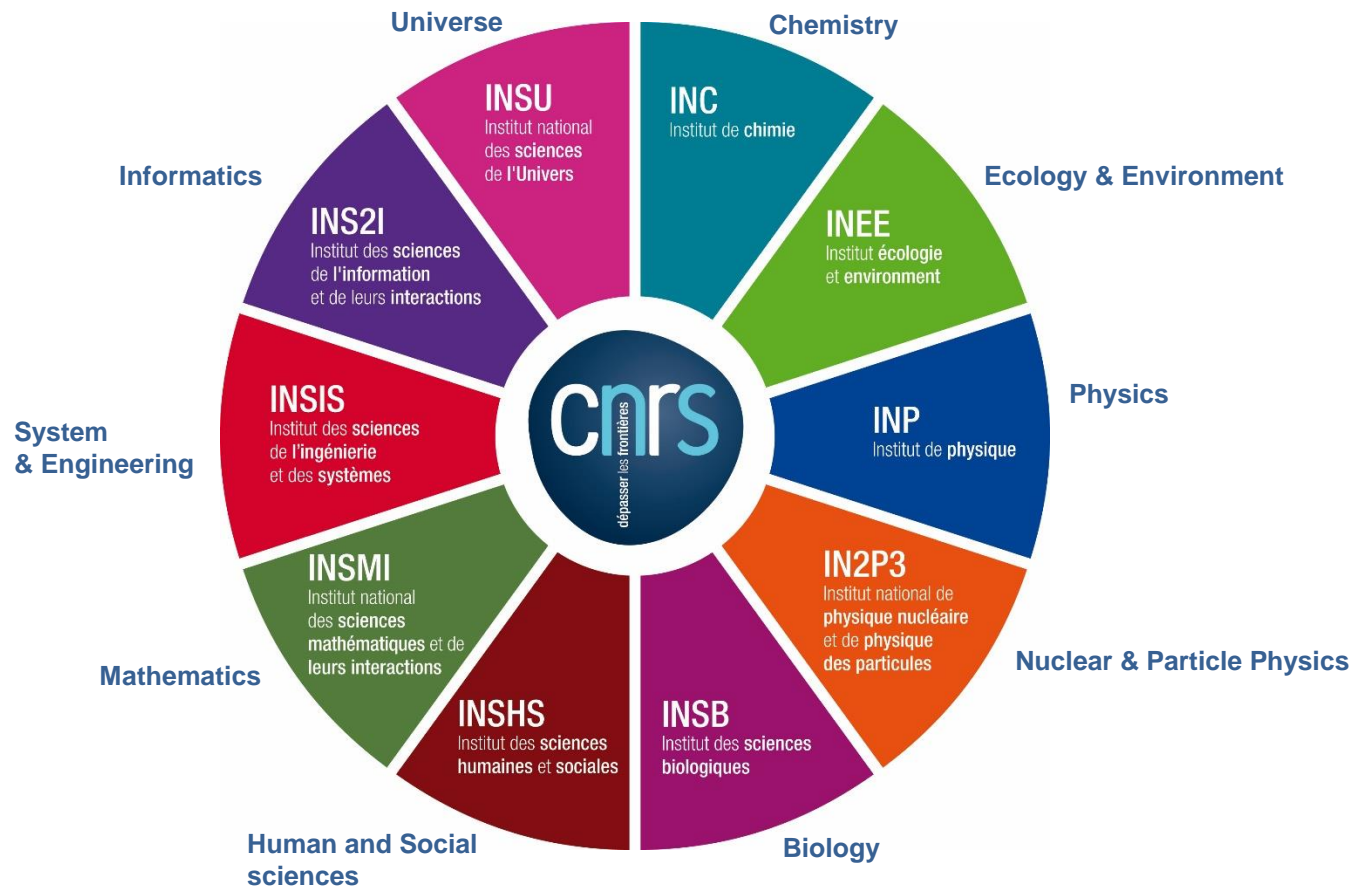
Universe

INSU
Institut national des sciences de l'Univers

Chemistry

INC
Institut de chimie

Ecology & Environment

INEE
Institut écologie et environment

Physics

INP
Institut de physique

IN2P3
Institut national de physique nucléaire et de physique des particules

Nuclear & Particle Physics

INSB
Institut des sciences biologiques

Biology

INSHS
Institut des sciences humaines et sociales

Human and Social sciences

INSMI
Institut national des sciences mathématiques et de leurs interactions

Mathematics

INSIS
Institut des sciences de l'ingénierie et des systèmes

System & Engineering

INS2I
Institut des sciences de l'information et de leurs interactions

Informatics

cnrs
dépasser les frontières